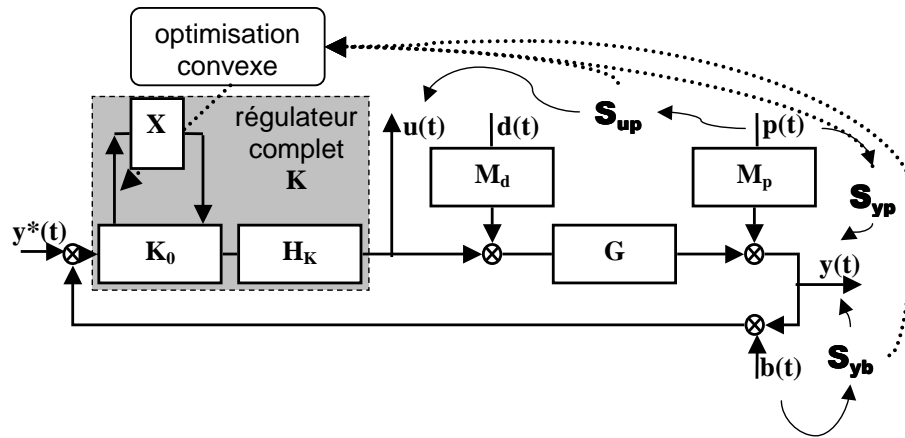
optimisation convexe

X

régulateur complet
K

$\mathbf{u(t)}$

$\mathbf{d(t)}$

$S_{up}$

$\mathbf{p(t)}$

$\mathbf{M_d}$

$\mathbf{M_p}$

$S_{yp}$

$\mathbf{y^*(t)}$

$\mathbf{K_0}$

$\mathbf{H_K}$

$\mathbf{G}$

$\mathbf{y(t)}$

$\mathbf{b(t)}$

$S_{yb}$